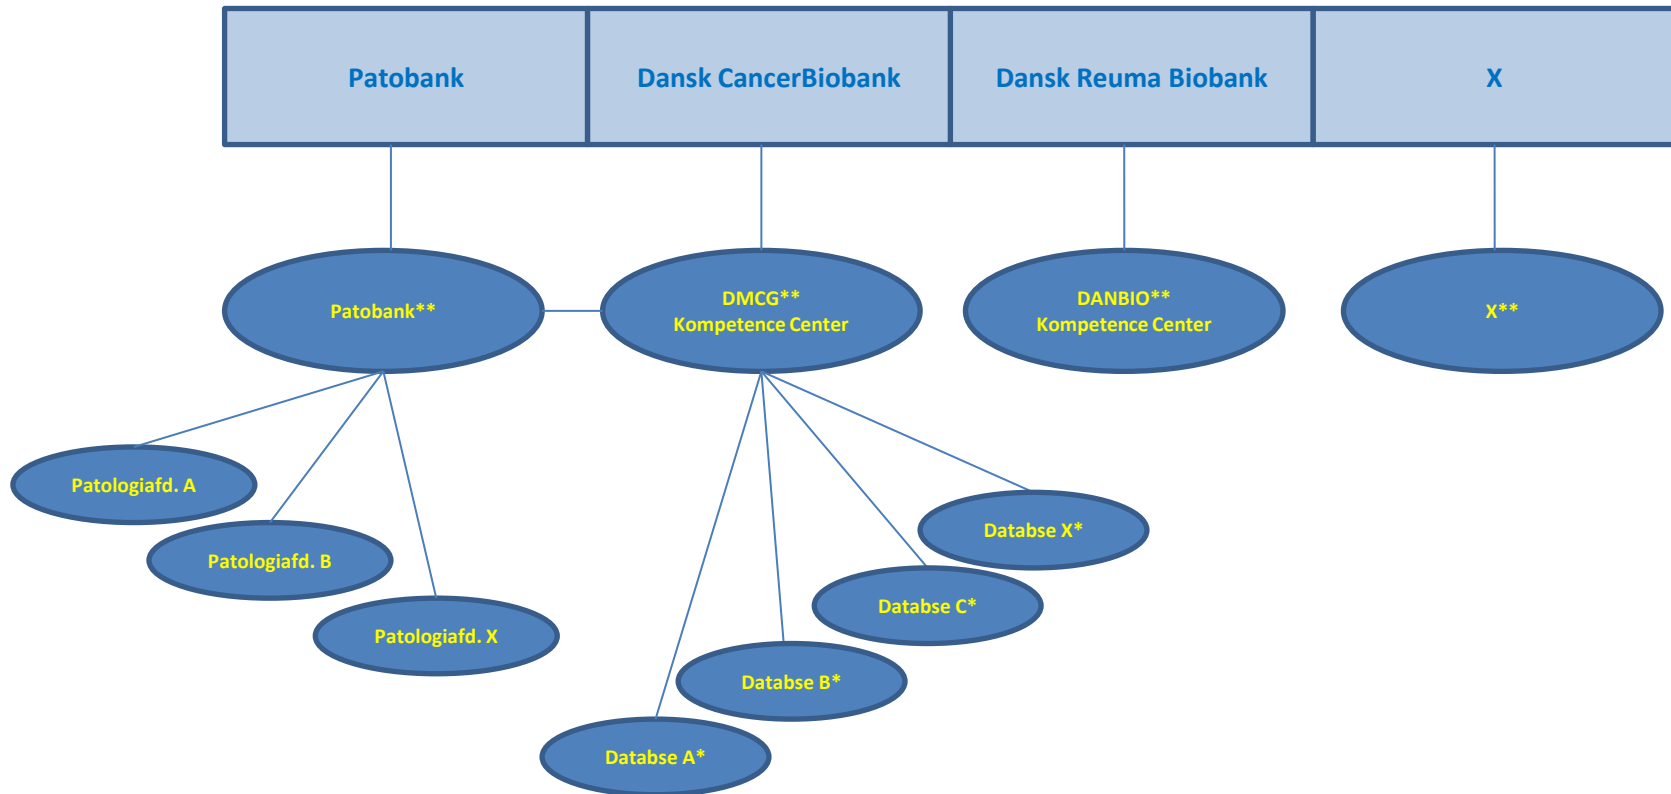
| Patobank | Dansk CancerBiobank | Dansk Reuma Biobank | X |
|---|---|---|---|

Patobank**

DMCG**
Kompetence Center

DANBIO**
Kompetence Center

X**

Patologiafd. A

Patologiafd. B

Patologiafd. X

Databse X*

Databse C*

Databse B*

Databse A*